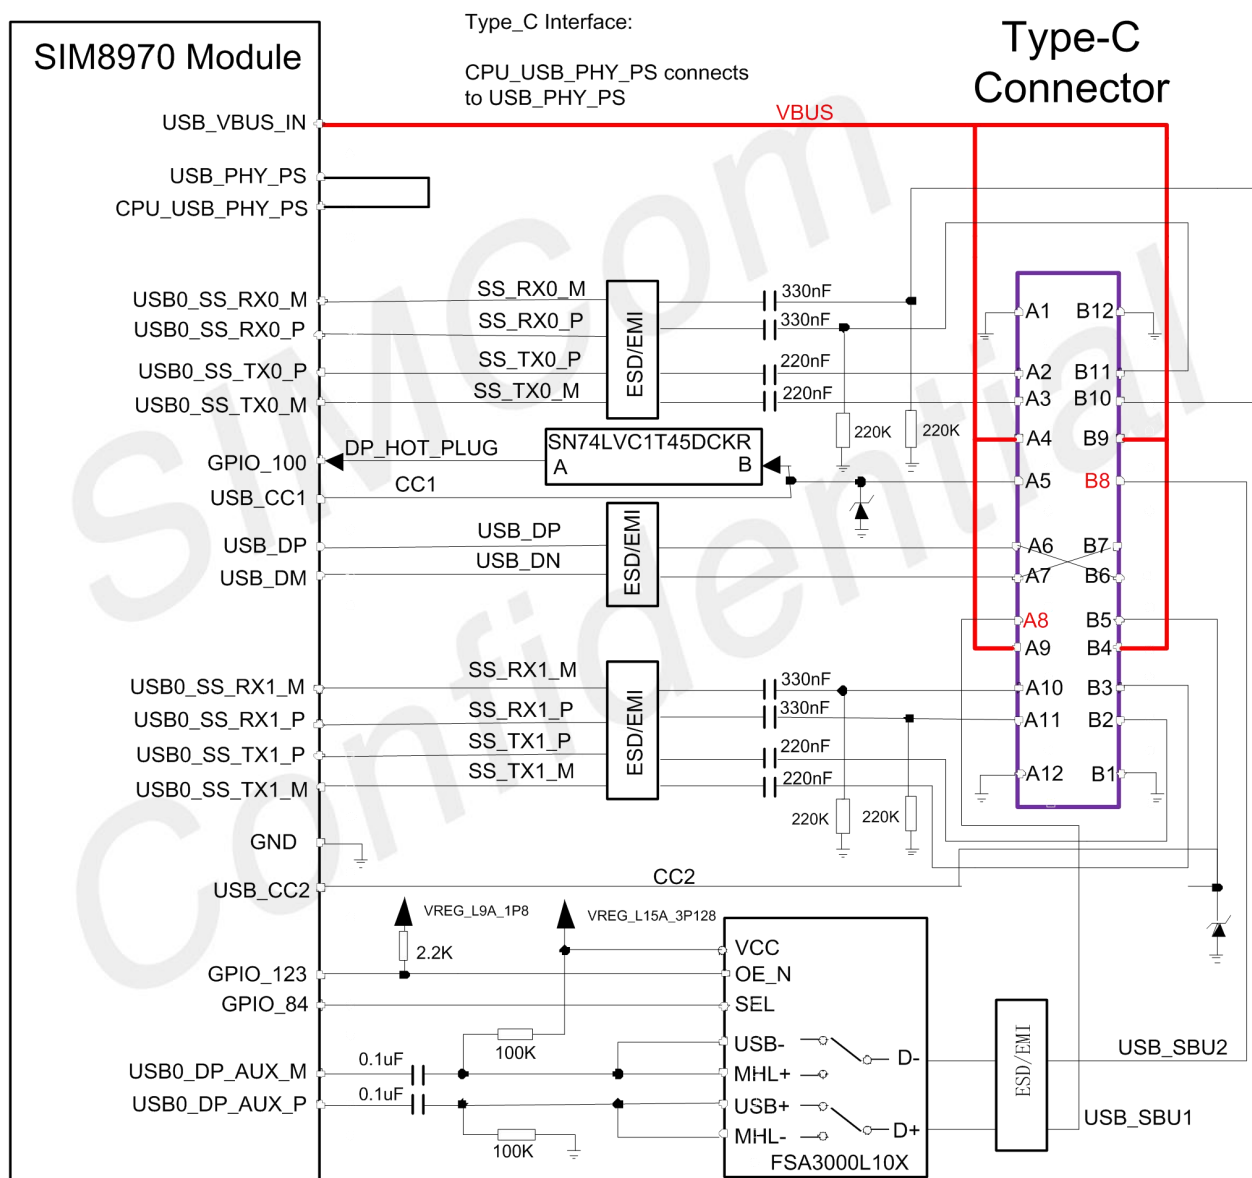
Type_C Interface:

CPU_USB_PHY_PS connects to USB_PHY_PS

SIM8970 Module

Type-C Connector

USB_VBUS_IN
VBUS
USB_PHY_PS
CPU_USB_PHY_PS
USB0_SS_RX0_M
USB0_SS_RX0_P
USB0_SS_TX0_P
USB0_SS_TX0_M
SS_RX0_M
SS_RX0_P
SS_TX0_P
SS_TX0_M
ESD/EMI
330nF
330nF
220nF
220nF
A1 B12
A2 B11
A3 B10
A4 B9
A5 B8
A6 B7
A7 B6
A8 B5
A9 B4
A10 B3
A11 B2
A12 B1
220K
220K
GPIO_100
DP_HOT_PLUG
SN74LVC1T45DCKR
A B
USB_CC1
CC1
USB_DP
USB_DM
USB_DP
USB_DN
ESD/EMI
USB0_SS_RX1_M
USB0_SS_RX1_P
USB0_SS_TX1_P
USB0_SS_TX1_M
SS_RX1_M
SS_RX1_P
SS_TX1_P
SS_TX1_M
ESD/EMI
330nF
330nF
220nF
220nF
220K
220K
GND
USB_CC2
CC2
VREG_L9A_1P8
VREG_L15A_3P128
2.2K
GPIO_123
GPIO_84
VCC
OE_N
SEL
USB-
MHL+
USB+
MHL-
D-
D+
FSA3000L10X
100K
100K
USB0_DP_AUX_M
USB0_DP_AUX_P
0.1uF
0.1uF
ESD/EMI
USB_SBU2
USB_SBU1

SIMCom Confidential